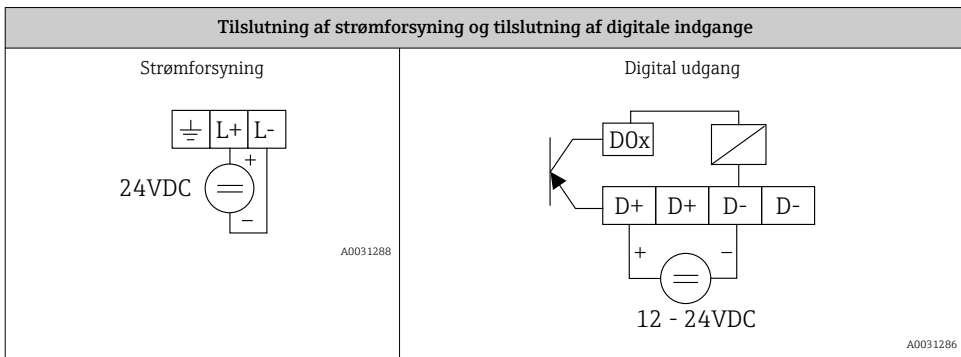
| Tilslutning af strømforsyning og tilslutning af digitale indgange | |
|---|---|
| Strømforsyning<br>L+ L-<br>+<br>24VDC<br>–<br>A0031288 | Digital udgang<br>DOx<br>D+ D+ D- D-<br>+ –<br>12 - 24VDC<br>A0031286 |